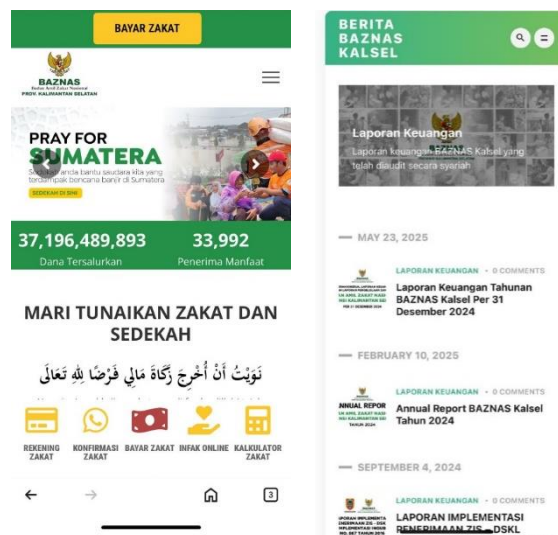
BAYAR ZAKAT

BAZNAS
Badan Amil Zakat Nasional
PROV. KALIMANTAN SELATAN

PRAY FOR SUMATERA

Sedekah anda bantu saudara kita yang terdampak bencana banjir di Sumatera

SEDEKAH DI SINI

37,196,489,893
Dana Tersalurkan

33,992
Penerima Manfaat

MARI TUNAIKAN ZAKAT DAN SEDEKAH

نَوَيْتُ أَنْ أُخْرِجَ زَكَاةَ مَالِي فَرْضًا لِلّٰهِ تَعَالَى

REKENING ZAKAT
KONFIRMASI ZAKAT
BAYAR ZAKAT
INFAK ONLINE
KALKULATOR ZAKAT

3

BERITA BAZNAS KALSEL

Laporan Keuangan
Laporan keuangan BAZNAS Kalsel yang telah diaudit secara syariah

MAY 23, 2025

LAPORAN KEUANGAN • 0 COMMENTS
Laporan Keuangan Tahunan BAZNAS Kalsel Per 31 Desember 2024

FEBRUARY 10, 2025

LAPORAN KEUANGAN • 0 COMMENTS
ANNUAL REPOR
TAHUN 2024
Annual Report BAZNAS Kalsel Tahun 2024

SEPTEMBER 4, 2024

LAPORAN KEUANGAN • 0 COMMENTS
LAPORAN IMPLEMENTASI PENERIMAAN ZIS - DSKL